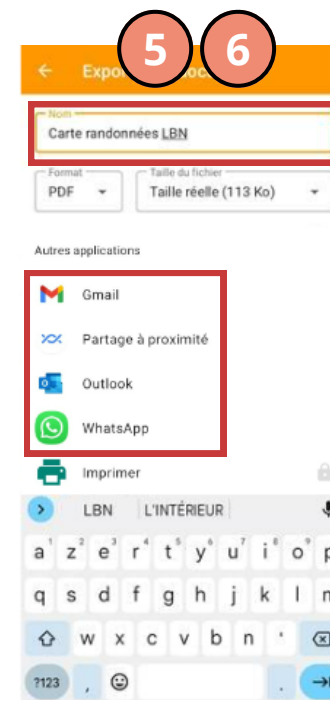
5 6

Expo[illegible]

Nom
Carte randonnées LBN

Format
PDF

Taille du fichier
Taille réelle (113 Ko)

Autres applications

Gmail

Partage à proximité

Outlook

WhatsApp

Imprimer

LBN L'INTÉRIEUR

a z e r t y u i o p
q s d f g h j k l
w x c v b n '
?123 ,